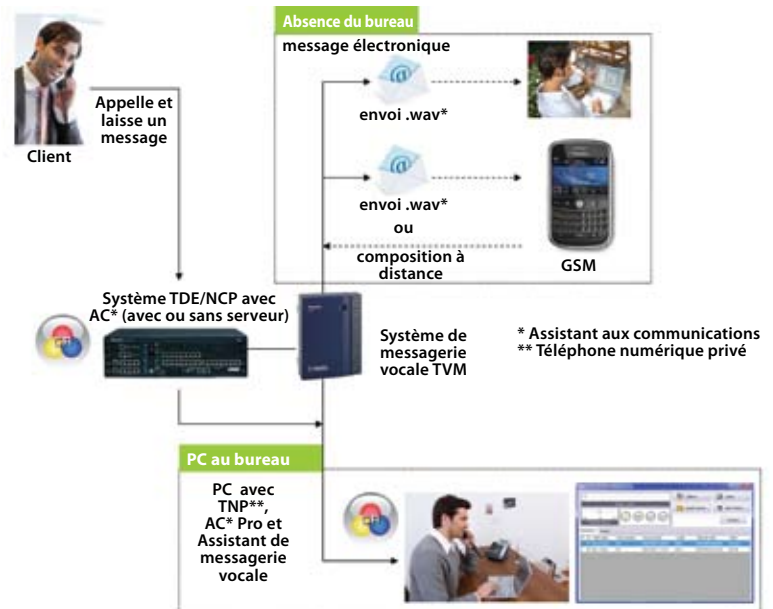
Absence du bureau

message électronique

Appelle et laisse un message

Client

envoi .wav*

envoi .wav*

ou

composition à distance

GSM

Système TDE/NCP avec AC* (avec ou sans serveur)

Système de messagerie vocale TVM

* Assistant aux communications
** Téléphone numérique privé

PC au bureau

PC avec TNP**, AC* Pro et Assistant de messagerie vocale